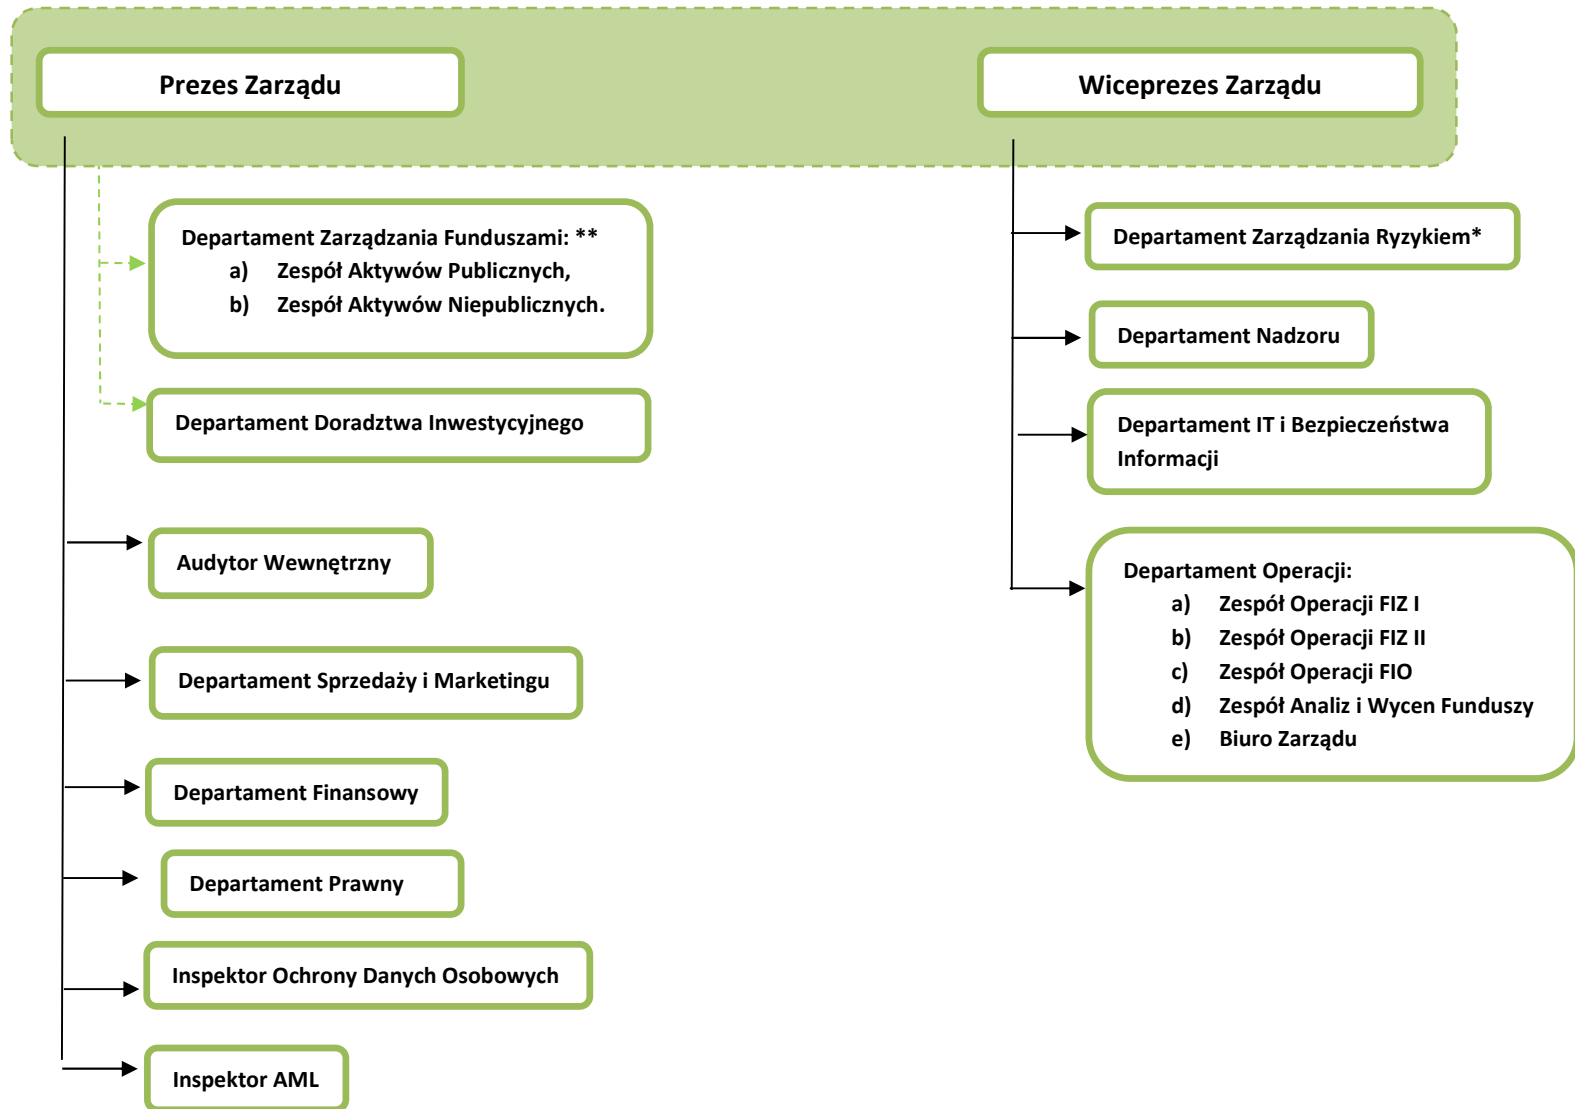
Prezes Zarządu

Wiceprezes Zarządu

Departament Zarządzania Funduszami: **
a) Zespół Aktywów Publicznych,
b) Zespół Aktywów Niepublicznych.

Departament Doradztwa Inwestycyjnego

Audytor Wewnętrzny

Departament Sprzedaży i Marketingu

Departament Finansowy

Departament Prawny

Inspektor Ochrony Danych Osobowych

Inspektor AML

Departament Zarządzania Ryzykiem*

Departament Nadzoru

Departament IT i Bezpieczeństwa Informacji

Departament Operacji:
a) Zespół Operacji FIZ I
b) Zespół Operacji FIZ II
c) Zespół Operacji FIO
d) Zespół Analiz i Wycen Funduszy
e) Biuro Zarządu